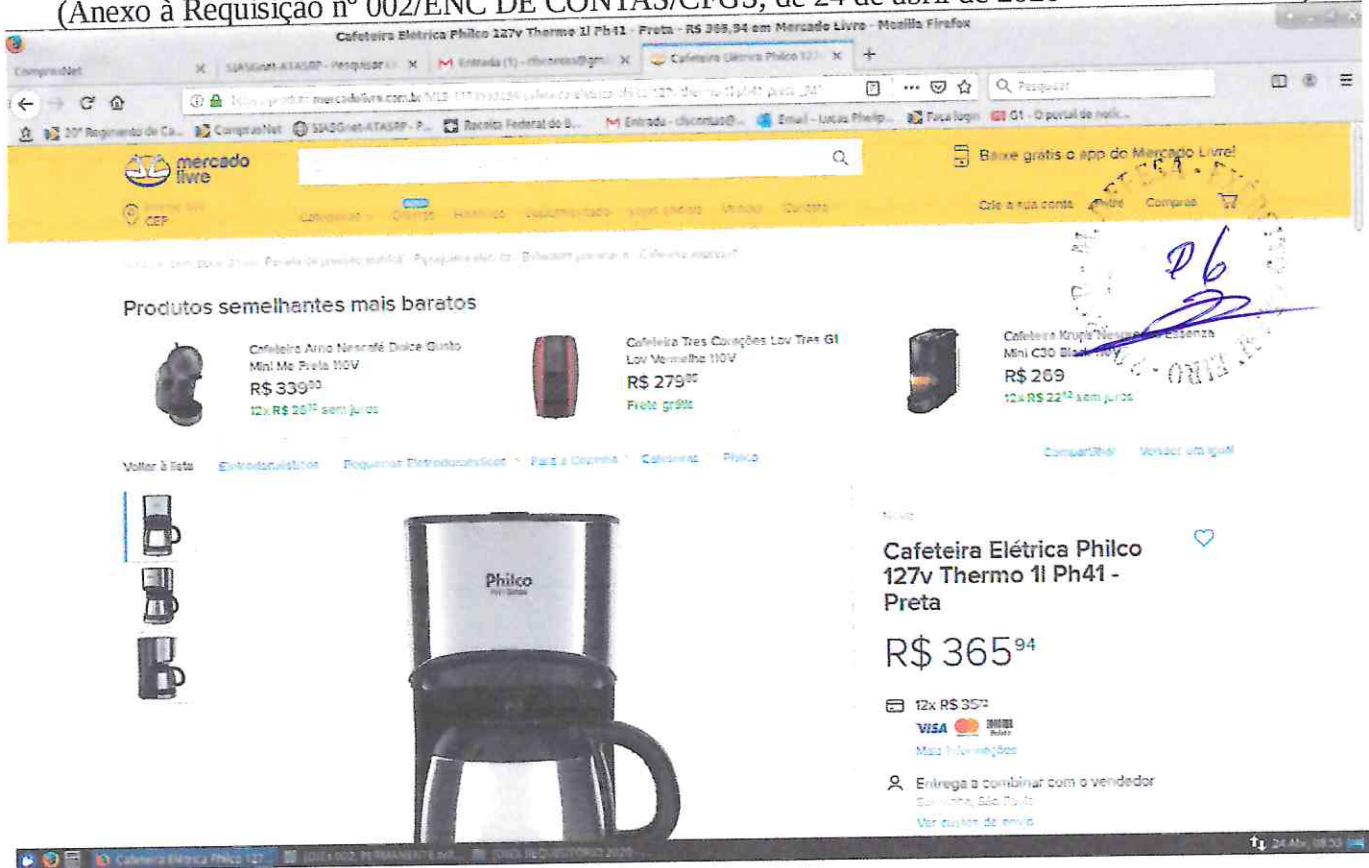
(Anexo à Requisição nº 002/ENC DE CONTAS/CFGS, de 24 de abril de 2020

Cafeteira Elétrica Philco 127v Thermo 1l Ph41 - Preta - R$ 365,94 em Mercado Livre - Mozilla Firefox

ComprasNet | SIASGnet-ATASRP - Pesquisar | Entrada (1) - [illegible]@gm | Cafeteira Elétrica Philco 127

https://produto.mercadolivre.com.br/MLB-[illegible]-cafeteira-eletrica-philco-127v-thermo-1l-ph41-preta-_JM

Pesquisar

20º Regimento de Ca... | ComprasNet | SIASGnet-ATASRP - P... | Receita Federal do B... | Entrada - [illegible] | Email - Lucas Phelip... | Faca login | G1 - O portal de notíc...

mercado livre

Baixe grátis o app do Mercado Livre!

CEP

Categorias | Ofertas | Histórico | Supermercado | Moda | Vender | Contato

Crie a sua conta | Entre | Compras

Produtos semelhantes mais baratos

Cafeteira Arno Nescafé Dolce Gusto Mini Me Preta 110V
R$ 339$^{00}$
12x R$ 28$^{25}$ sem juros

Cafeteira Tres Corações Lov Tres G1 Lov Vermelha 110V
R$ 279$^{90}$
Frete grátis

Cafeteira Krups Nespresso Essenza Mini C30 Black 110v
R$ 269
12x R$ 22$^{42}$ sem juros

Voltar à lista | Eletrodomésticos > Pequenos Eletrodomésticos > Para a Cozinha > Cafeteiras > Philco

Compartilhar | Vender um igual

Philco

Novo

Cafeteira Elétrica Philco 127v Thermo 1l Ph41 - Preta

R$ 365$^{94}$

12x R$ 35$^{72}$

VISA

Mais informações

Entrega a combinar com o vendedor

São Paulo

Ver custos de envio

Cafeteira Elétrica Philco 127

24 Abr, 08:55

06